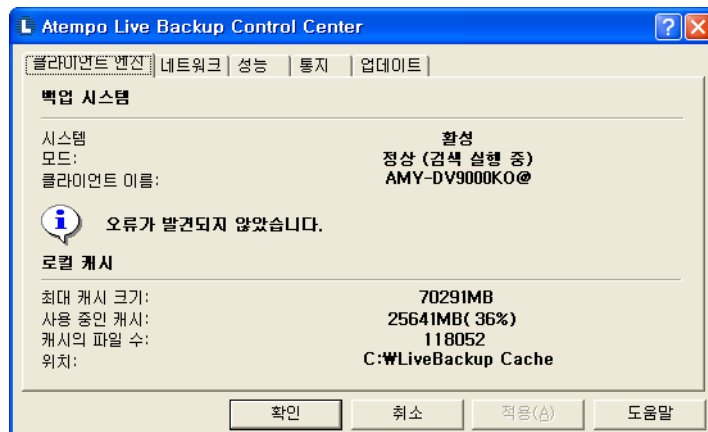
Atempo Live Backup Control Center

클라이언트 엔진 | 네트워크 | 성능 | 통지 | 업데이트

백업 시스템

시스템 활성
모드: 정상 (검색 실행 중)
클라이언트 이름: AMY-DV9000KO@

오류가 발견되지 않았습니다.

로컬 캐시

최대 캐시 크기: 70291MB
사용 중인 캐시: 25641MB( 36%)
캐시의 파일 수: 118052
위치: C:₩LiveBackup Cache

확인 | 취소 | 적용(A) | 도움말